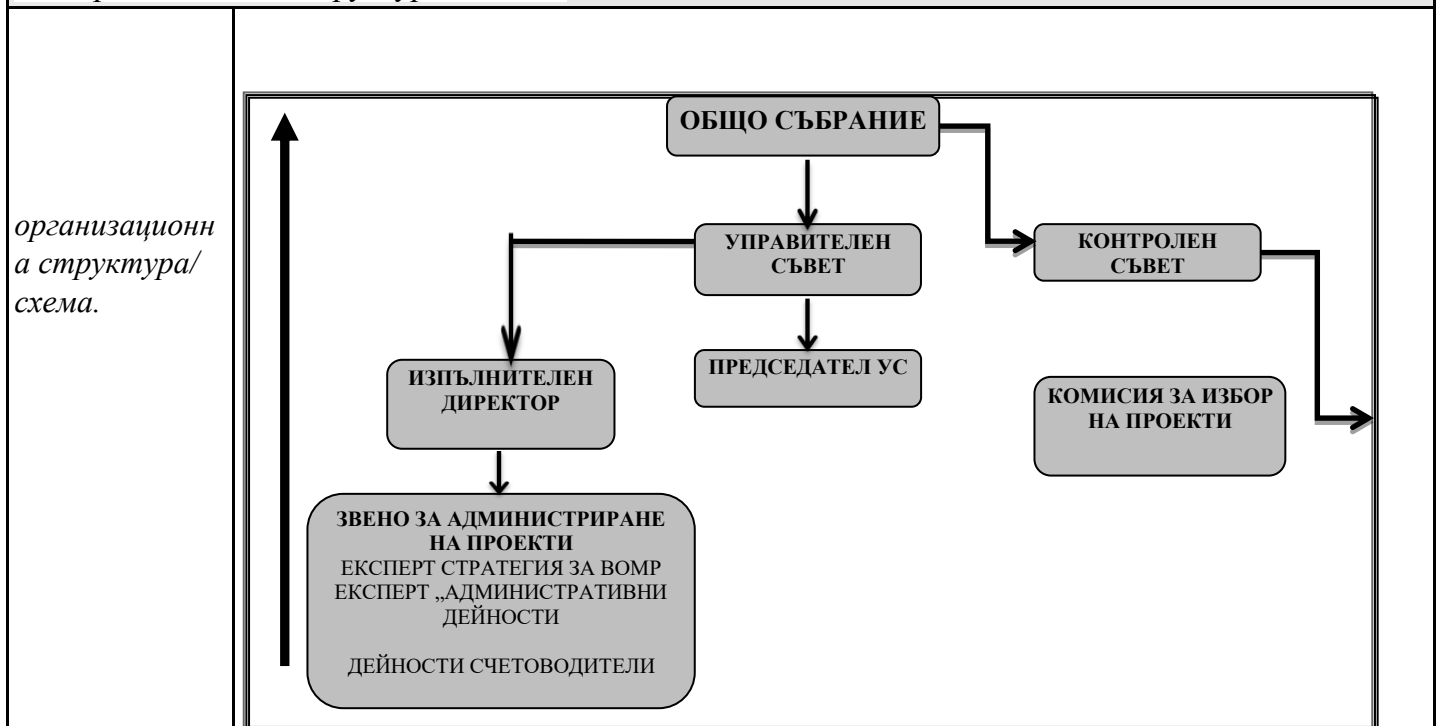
организационна структура/ схема.

ОБЩО СЪБРАНИЕ

УПРАВИТЕЛЕН СЪВЕТ

КОНТРОЛЕН СЪВЕТ

ИЗПЪЛНИТЕЛЕН ДИРЕКТОР

ПРЕДСЕДАТЕЛ УС

КОМИСИЯ ЗА ИЗБОР НА ПРОЕКТИ

ЗВЕНО ЗА АДМИНИСТРИРАНЕ НА ПРОЕКТИ
ЕКСПЕРТ СТРАТЕГИЯ ЗА ВОМР
ЕКСПЕРТ „АДМИНИСТРАТИВНИ ДЕЙНОСТИ

ДЕЙНОСТИ СЧЕТОВОДИТЕЛИ